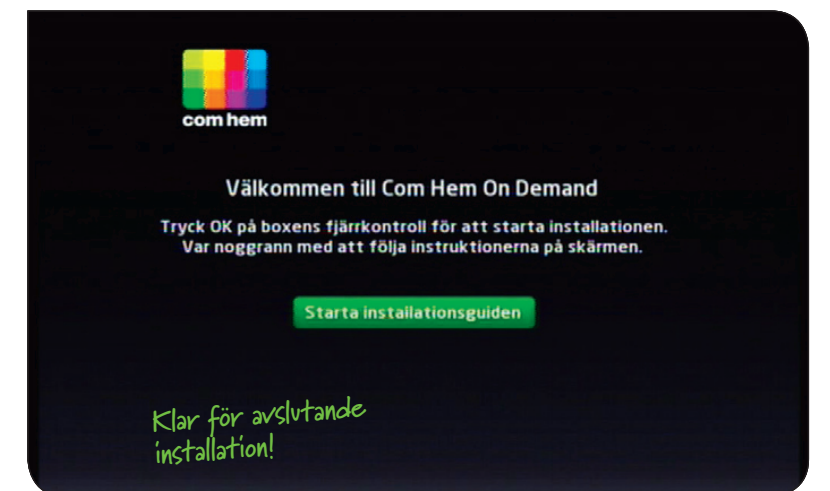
com hem

Välkommen till Com Hem On Demand

Tryck OK på boxens fjärrkontroll för att starta installationen. Var noggrann med att följa instruktionerna på skärmen.

Starta installationsguiden

Klar för avslutande installation!